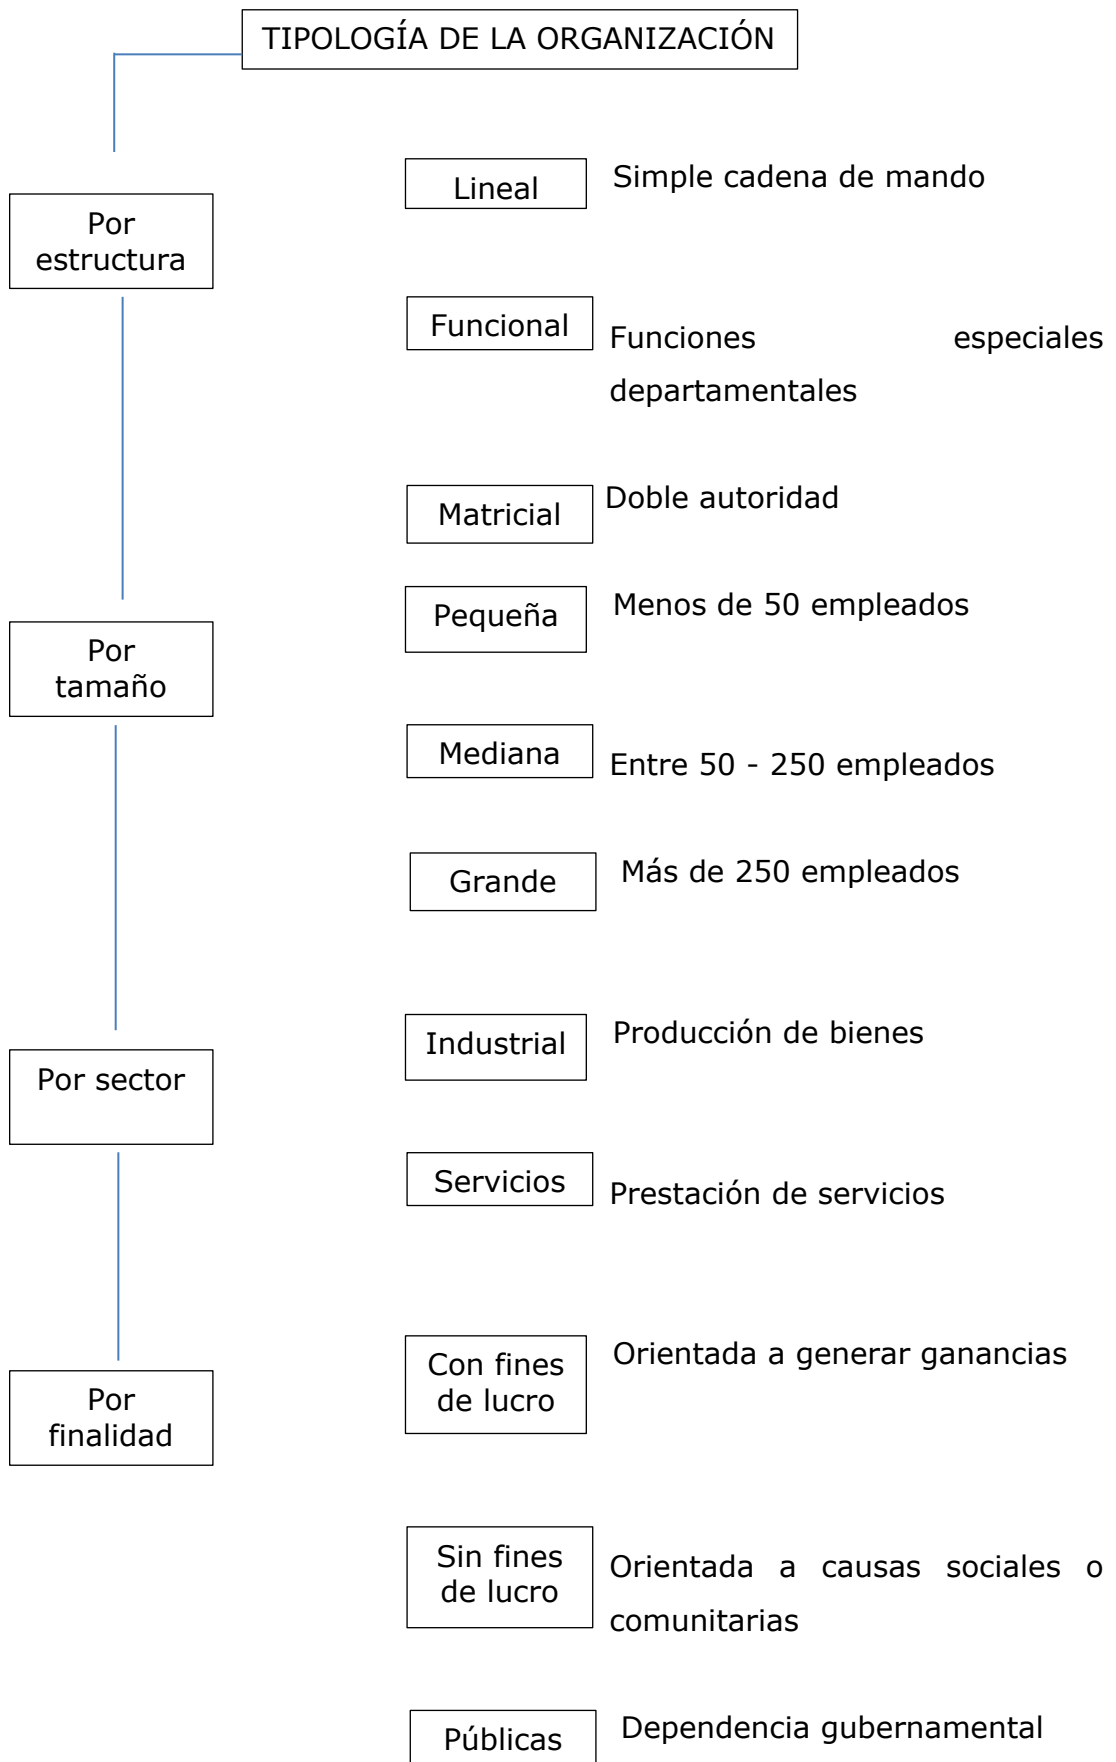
TIPOLOGÍA DE LA ORGANIZACIÓN

Por estructura

Lineal

Simple cadena de mando

Funcional

Funciones especiales departamentales

Matricial

Doble autoridad

Por tamaño

Pequeña

Menos de 50 empleados

Mediana

Entre 50 - 250 empleados

Grande

Más de 250 empleados

Por sector

Industrial

Producción de bienes

Servicios

Prestación de servicios

Por finalidad

Con fines de lucro

Orientada a generar ganancias

Sin fines de lucro

Orientada a causas sociales o comunitarias

Públicas

Dependencia gubernamental